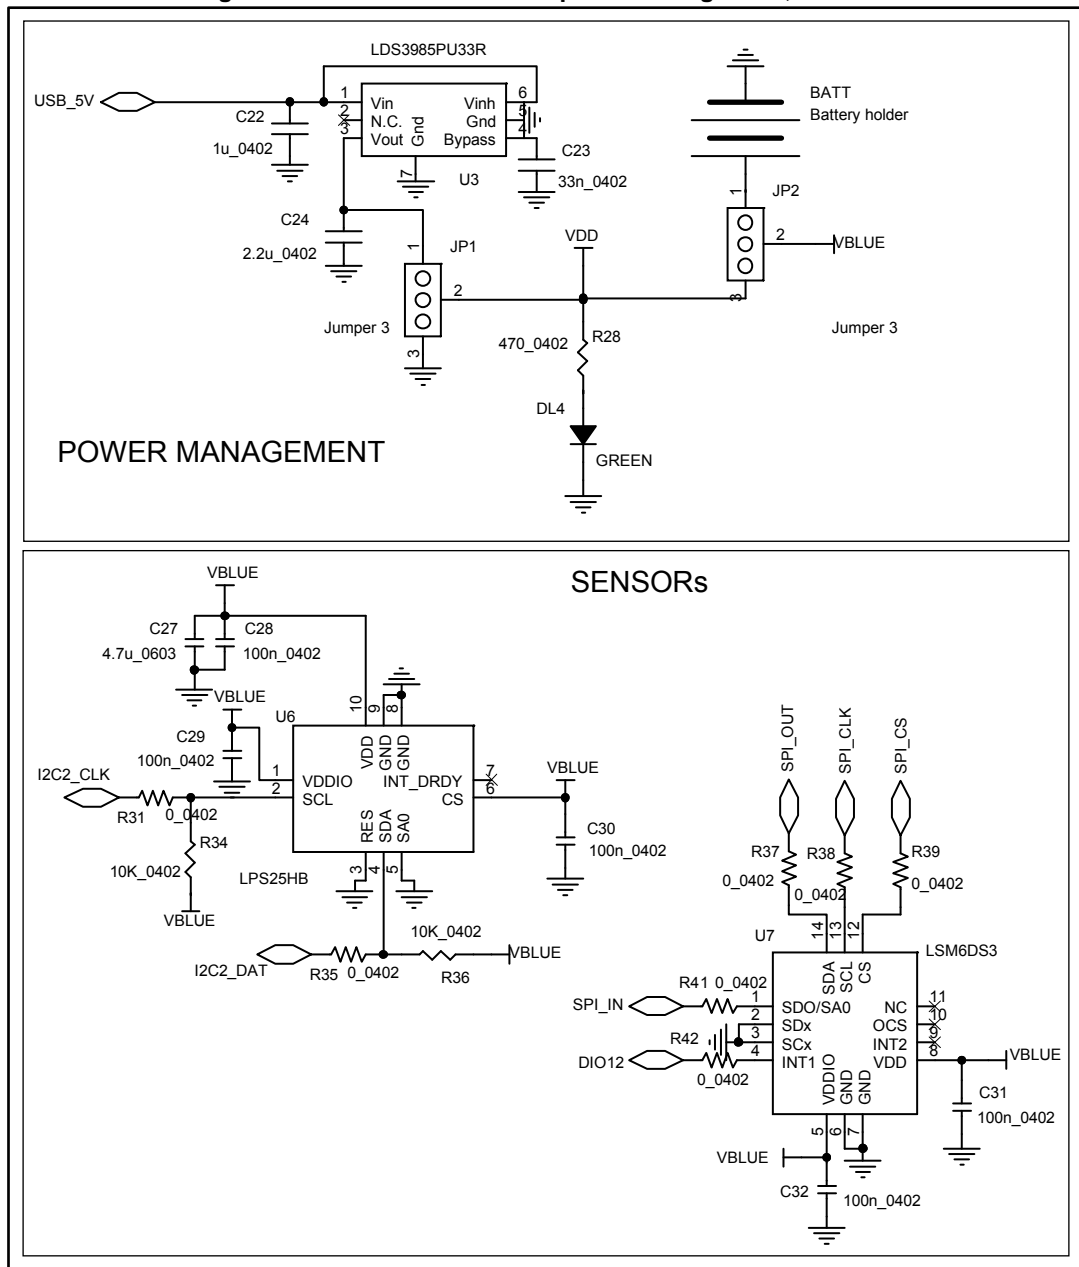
LDS3985PU33R

USB_5V

C22
1u_0402

1 Vin
2 N.C.
3 Vout
Gnd
7
Vinh 6
Gnd 5
Bypass 4

U3

C23
33n_0402

C24
2.2u_0402

BATT
Battery holder

1
JP2

2 VBLUE

3

Jumper 3

VDD

1
JP1

2

Jumper 3

3

470_0402
R28

DL4

GREEN

POWER MANAGEMENT

SENSORs

VBLUE

C27
4.7u_0603

C28
100n_0402

VBLUE

C29
100n_0402

U6

10 9 8
VDD GND GND

1 VDDIO
2 SCL

INT_DRDY 7
CS 6

RES SDA SA0
3 4 5

LPS25HB

I2C2_CLK

R31 0_0402

R34
10K_0402

VBLUE

VBLUE

C30
100n_0402

I2C2_DAT

R35 0_0402

10K_0402

R36

VBLUE

SPI_OUT
SPI_CLK
SPI_CS

R37
0_0402

R38
0_0402

R39
0_0402

U7

14 13 12
SDA SCL CS

LSM6DS3

SPI_IN

R41 0_0402

1 SDO/SA0
2 SDx
3 SCx
4 INT1

NC 11
OCS 10
INT2 9
VDD 8

R42

DIO12

0_0402

VDDIO GND GND
5 6 7

VBLUE

VBLUE

C31
100n_0402

VBLUE

C32

100n_0402